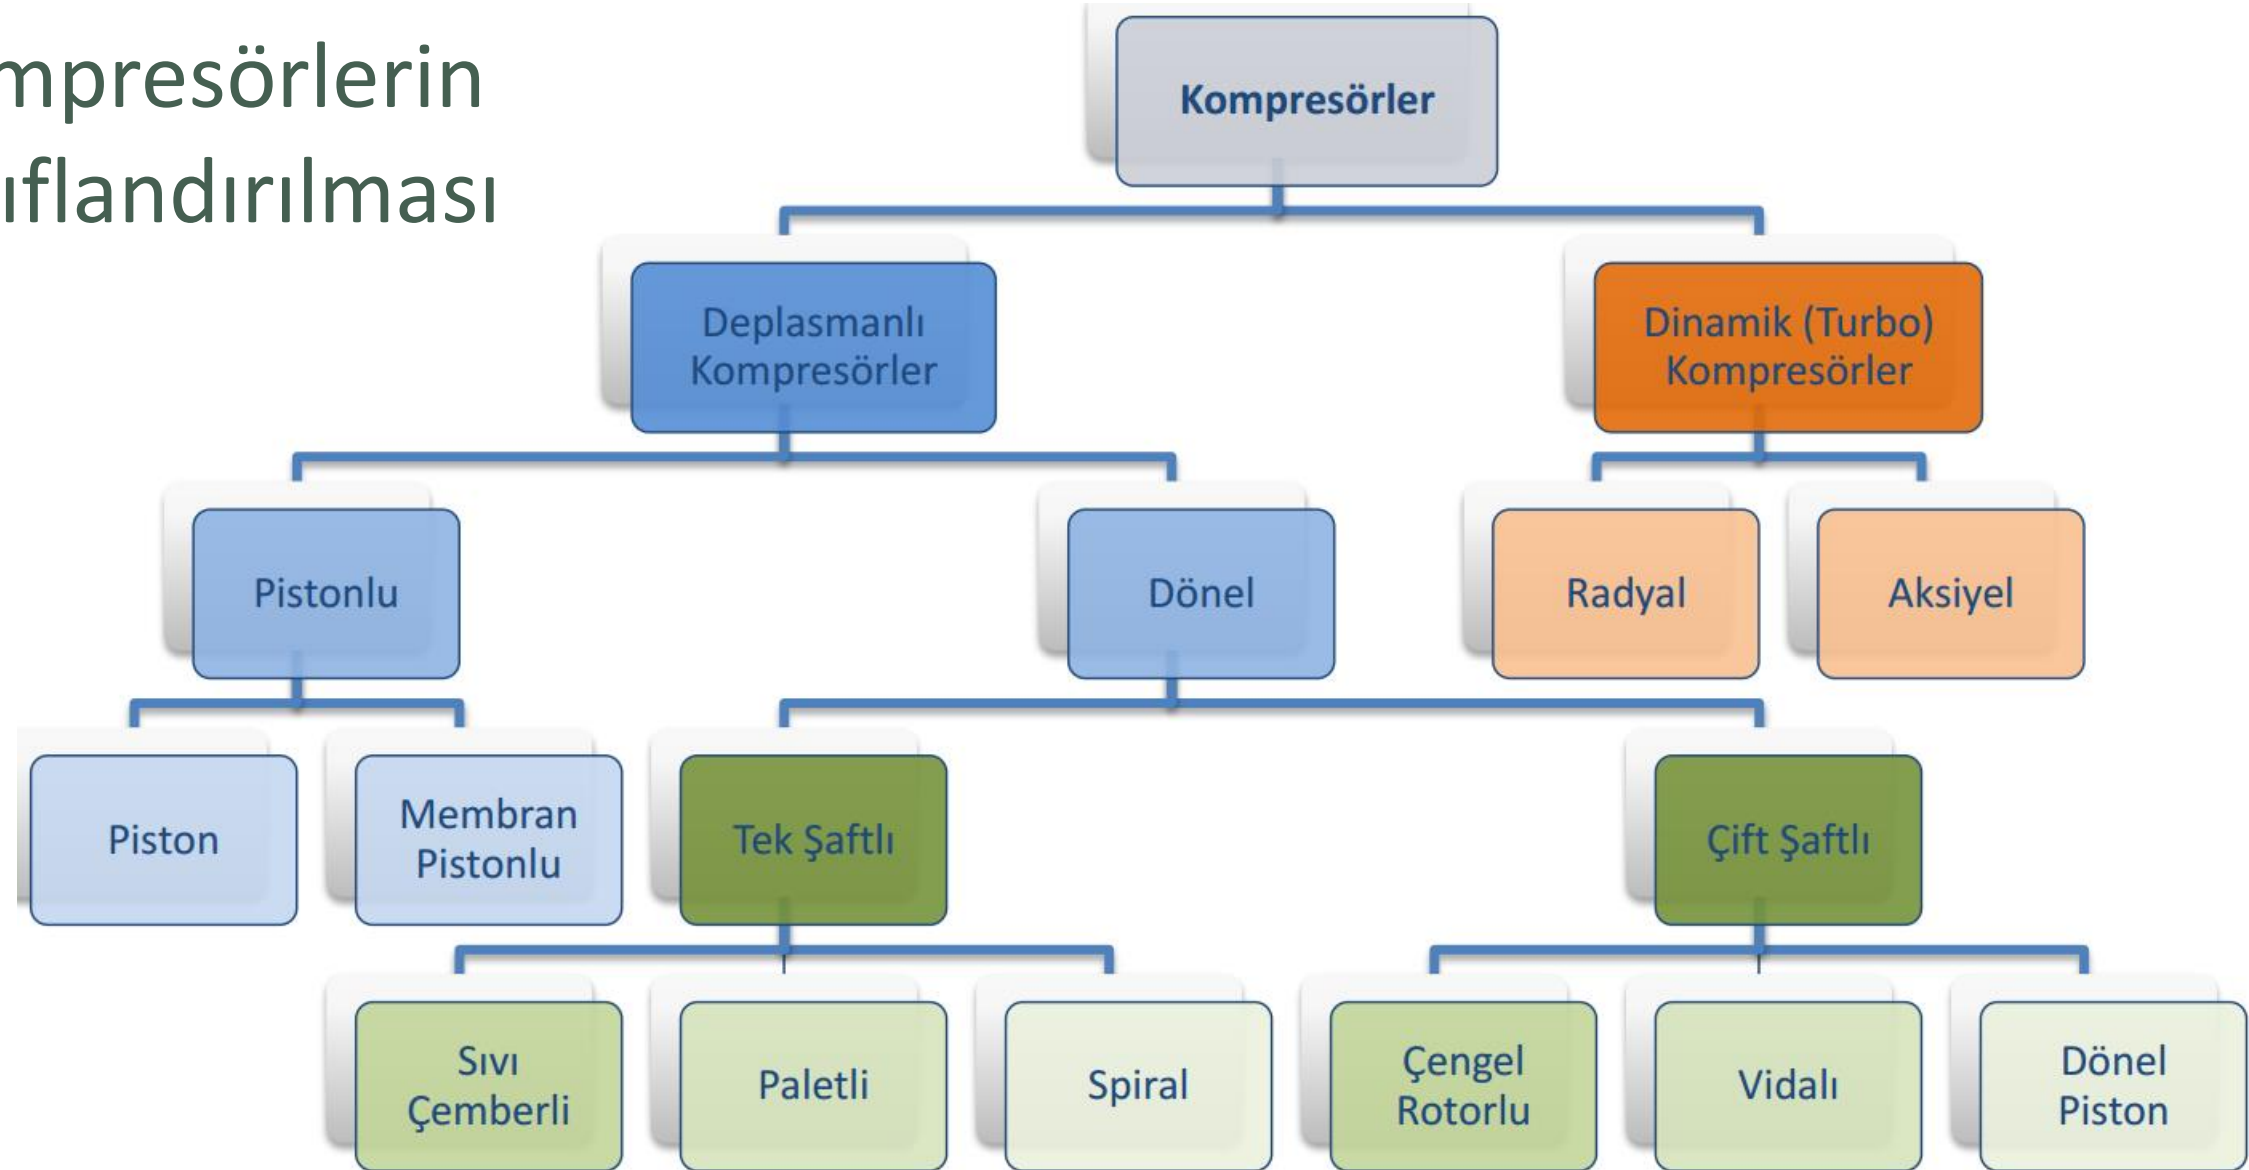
mpresörlerin
ıflandırılması

Kompresörler

Deplasmanlı Kompresörler

Dinamik (Turbo) Kompresörler

Pistonlu

Dönel

Radyal

Aksiyel

Piston

Membran Pistonlu

Tek Şaftlı

Çift Şaftlı

Sıvı Çemberli

Paletli

Spiral

Çengel Rotorlu

Vidalı

Dönel Piston